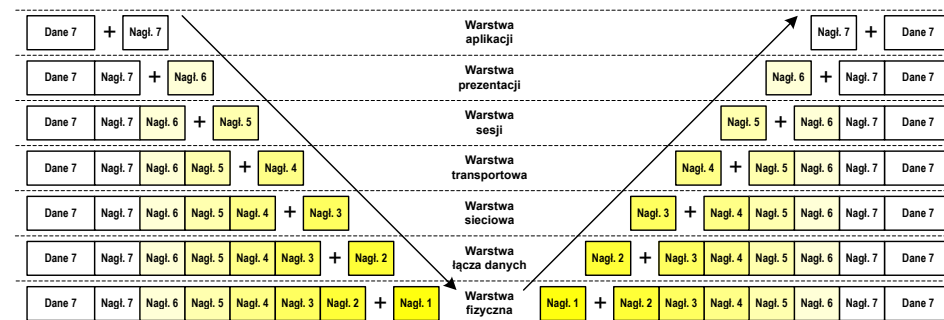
Dane 7 + Nagł. 7
Warstwa aplikacji
Nagł. 7 + Dane 7

Dane 7 | Nagł. 7 + Nagł. 6
Warstwa prezentacji
Nagł. 6 + Nagł. 7 | Dane 7

Dane 7 | Nagł. 7 | Nagł. 6 + Nagł. 5
Warstwa sesji
Nagł. 5 + Nagł. 6 | Nagł. 7 | Dane 7

Dane 7 | Nagł. 7 | Nagł. 6 | Nagł. 5 + Nagł. 4
Warstwa transportowa
Nagł. 4 + Nagł. 5 | Nagł. 6 | Nagł. 7 | Dane 7

Dane 7 | Nagł. 7 | Nagł. 6 | Nagł. 5 | Nagł. 4 + Nagł. 3
Warstwa sieciowa
Nagł. 3 + Nagł. 4 | Nagł. 5 | Nagł. 6 | Nagł. 7 | Dane 7

Dane 7 | Nagł. 7 | Nagł. 6 | Nagł. 5 | Nagł. 4 | Nagł. 3 + Nagł. 2
Warstwa łącza danych
Nagł. 2 + Nagł. 3 | Nagł. 4 | Nagł. 5 | Nagł. 6 | Nagł. 7 | Dane 7

Dane 7 | Nagł. 7 | Nagł. 6 | Nagł. 5 | Nagł. 4 | Nagł. 3 | Nagł. 2 + Nagł. 1
Warstwa fizyczna
Nagł. 1 + Nagł. 2 | Nagł. 3 | Nagł. 4 | Nagł. 5 | Nagł. 6 | Nagł. 7 | Dane 7